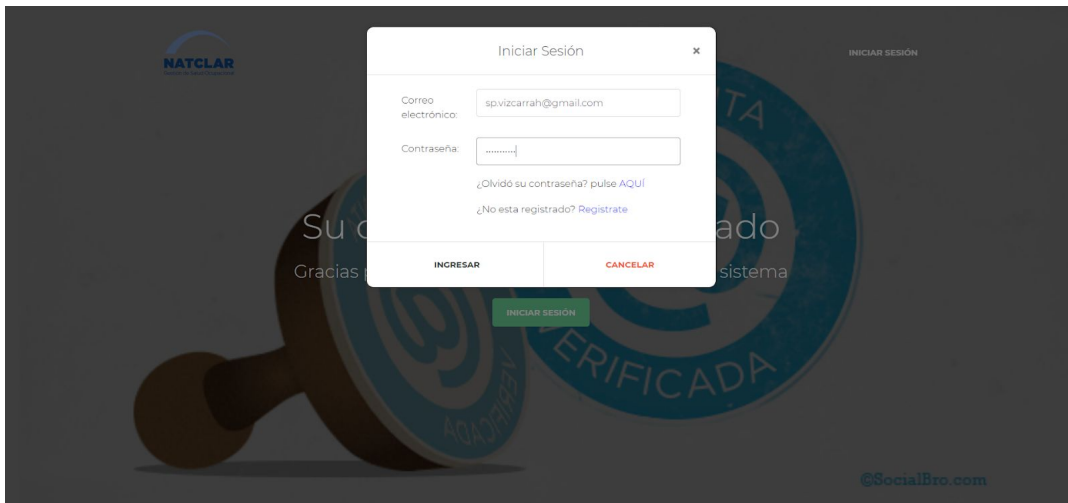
NATCLAR

INICIAR SESIÓN

Iniciar Sesión ×

Correo electrónico: sp.vizcarrah@gmail.com

Contraseña: ..........

¿Olvidó su contraseña? pulse AQUÍ

¿No esta registrado? Registrate

INGRESAR

CANCELAR

Su c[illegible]ado

Gracias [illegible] sistema

INICIAR SESIÓN

TA

VERIFICADA

VERIFICADA

©SocialBro.com